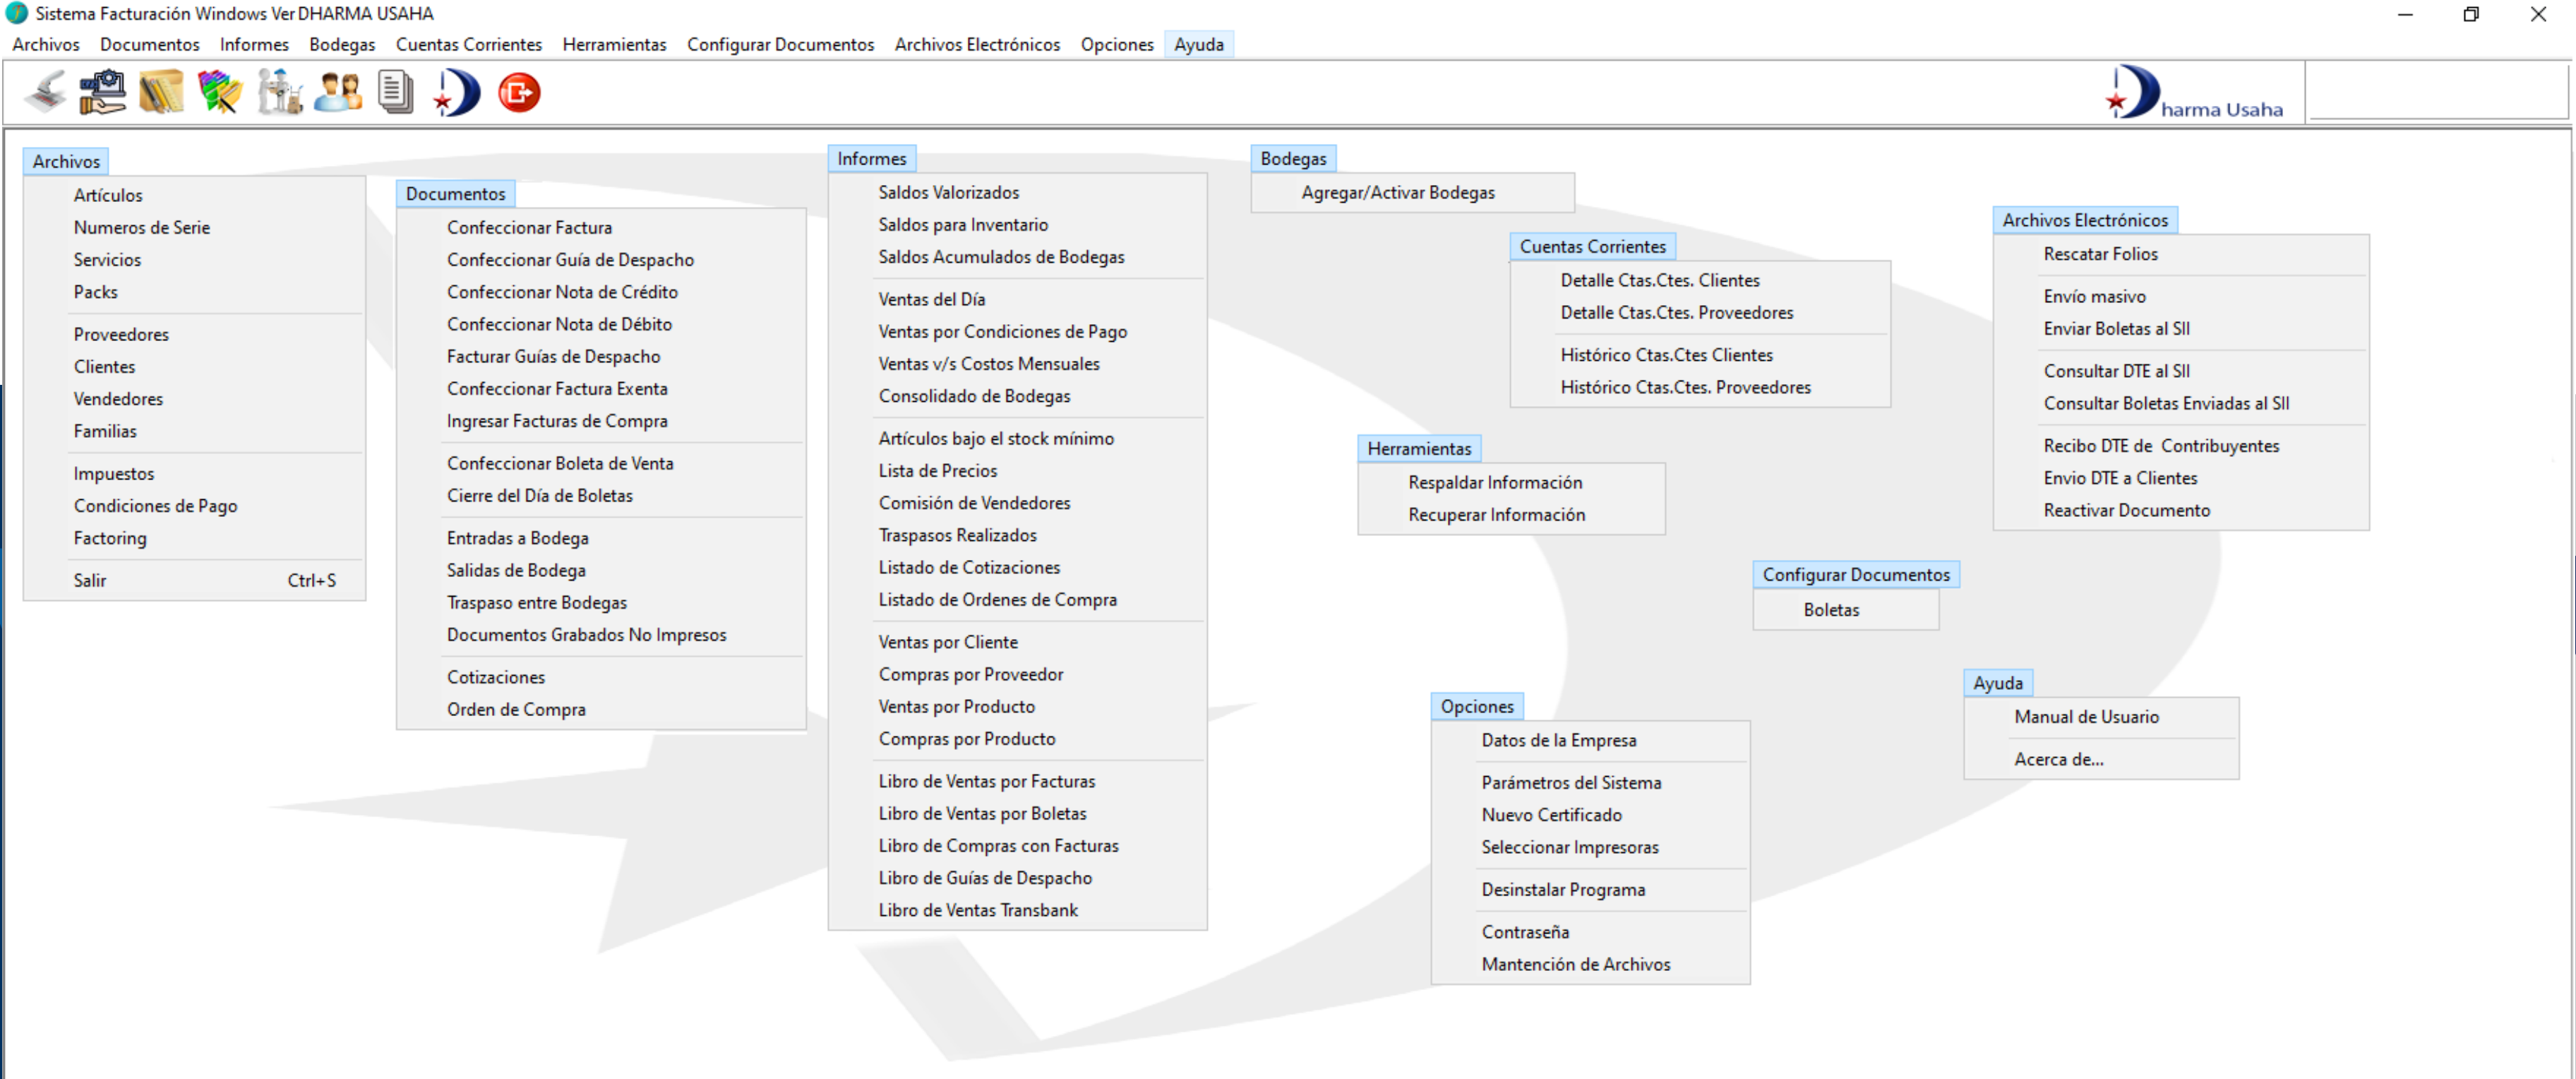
Sistema Facturación Windows Ver DHARMA USAHA

Archivos Documentos Informes Bodegas Cuentas Corrientes Herramientas Configurar Documentos Archivos Electrónicos Opciones Ayuda

harma Usaha

Archivos
Artículos
Numeros de Serie
Servicios
Packs
Proveedores
Clientes
Vendedores
Familias
Impuestos
Condiciones de Pago
Factoring
Salir Ctrl+S

Documentos
Confeccionar Factura
Confeccionar Guía de Despacho
Confeccionar Nota de Crédito
Confeccionar Nota de Débito
Facturar Guías de Despacho
Confeccionar Factura Exenta
Ingresar Facturas de Compra
Confeccionar Boleta de Venta
Cierre del Día de Boletas
Entradas a Bodega
Salidas de Bodega
Traspaso entre Bodegas
Documentos Grabados No Impresos
Cotizaciones
Orden de Compra

Informes
Saldos Valorizados
Saldos para Inventario
Saldos Acumulados de Bodegas
Ventas del Día
Ventas por Condiciones de Pago
Ventas v/s Costos Mensuales
Consolidado de Bodegas
Artículos bajo el stock mínimo
Lista de Precios
Comisión de Vendedores
Traspasos Realizados
Listado de Cotizaciones
Listado de Ordenes de Compra
Ventas por Cliente
Compras por Proveedor
Ventas por Producto
Compras por Producto
Libro de Ventas por Facturas
Libro de Ventas por Boletas
Libro de Compras con Facturas
Libro de Guías de Despacho
Libro de Ventas Transbank

Bodegas
Agregar/Activar Bodegas

Cuentas Corrientes
Detalle Ctas.Ctes. Clientes
Detalle Ctas.Ctes. Proveedores
Histórico Ctas.Ctes Clientes
Histórico Ctas.Ctes. Proveedores

Herramientas
Respaldar Información
Recuperar Información

Archivos Electrónicos
Rescatar Folios
Envío masivo
Enviar Boletas al SII
Consultar DTE al SII
Consultar Boletas Enviadas al SII
Recibo DTE de Contribuyentes
Envio DTE a Clientes
Reactivar Documento

Configurar Documentos
Boletas

Opciones
Datos de la Empresa
Parámetros del Sistema
Nuevo Certificado
Seleccionar Impresoras
Desinstalar Programa
Contraseña
Mantención de Archivos

Ayuda
Manual de Usuario
Acerca de...